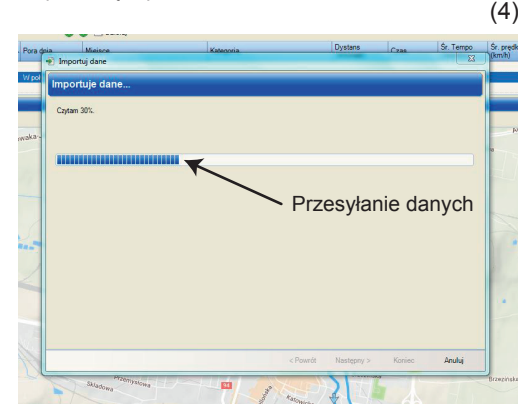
(4)

Pora dnia | Miejsce | Kategoria | Dystans | Czas | Śr. Tempo | Śr. prędk. (km/h)

Importuj dane

Importuje dane...

Czytam 30%.

Przesyłanie danych

< Powrót | Następny > | Koniec | Anuluj

Przemysłowa
Składowa
Katowicka
Brzezińska
94